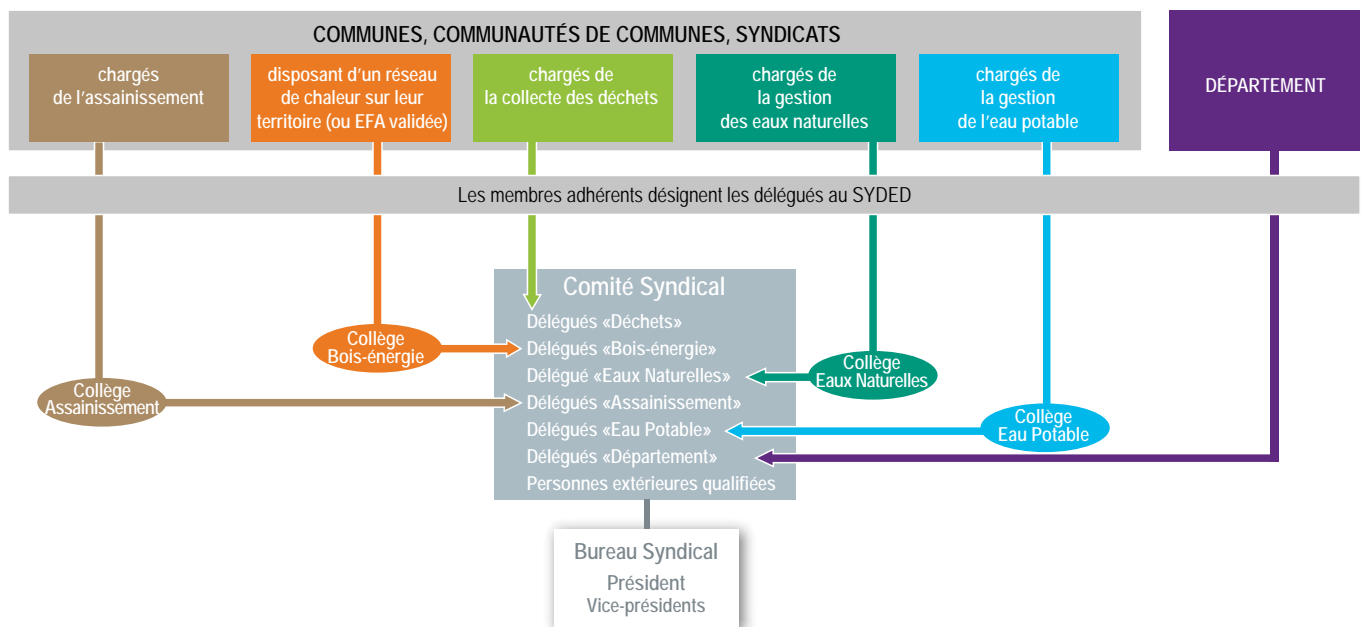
COMMUNES, COMMUNAUTÉS DE COMMUNES, SYNDICATS

chargés de l'assainissement

disposant d'un réseau de chaleur sur leur territoire (ou EFA validée)

chargés de la collecte des déchets

chargés de la gestion des eaux naturelles

chargés de la gestion de l'eau potable

DÉPARTEMENT

Les membres adhérents désignent les délégués au SYDED

Comité Syndical
Délégués «Déchets»
Délégués «Bois-énergie»
Délégué «Eaux Naturelles»
Délégués «Assainissement»
Délégués «Eau Potable»
Délégués «Département»
Personnes extérieures qualifiées

Collège Bois-énergie

Collège Assainissement

Collège Eaux Naturelles

Collège Eau Potable

Bureau Syndical
Président
Vice-présidents